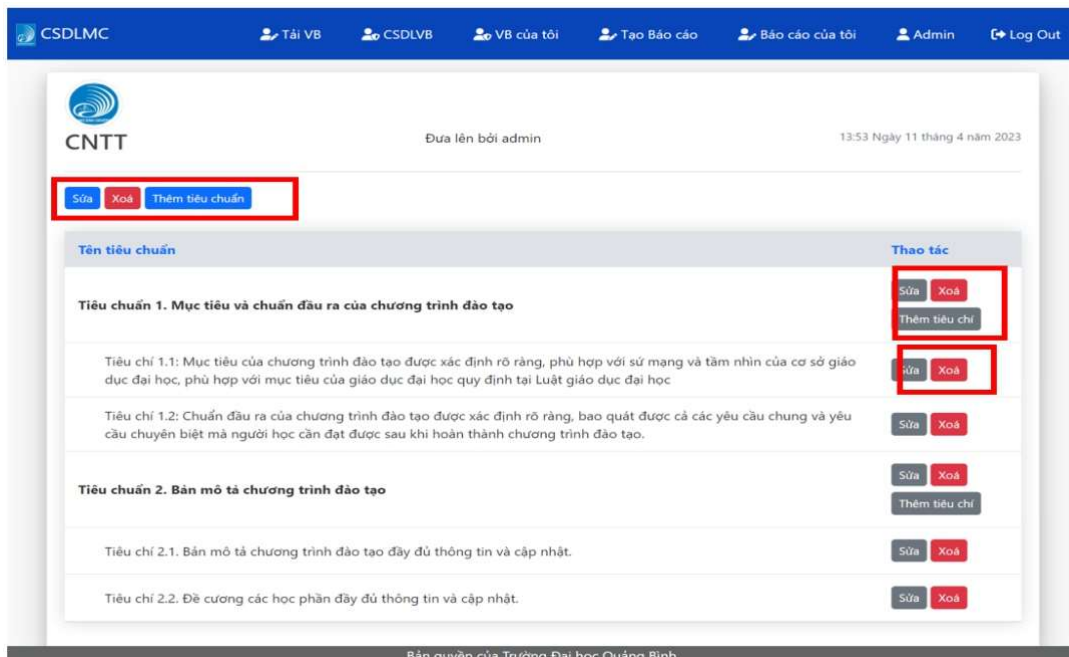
CSDLMC Tải VB CSDLVB VB của tôi Tạo Báo cáo Báo cáo của tôi Admin Log Out

CNTT

Đưa lên bởi admin

13:53 Ngày 11 tháng 4 năm 2023

Sửa Xoá Thêm tiêu chuẩn

| Tên tiêu chuẩn | Thao tác |
|---|---|
| Tiêu chuẩn 1. Mục tiêu và chuẩn đầu ra của chương trình đào tạo | Sửa Xoá Thêm tiêu chí |
| Tiêu chí 1.1: Mục tiêu của chương trình đào tạo được xác định rõ ràng, phù hợp với sứ mạng và tầm nhìn của cơ sở giáo dục đại học, phù hợp với mục tiêu của giáo dục đại học quy định tại Luật giáo dục đại học | Sửa Xoá |
| Tiêu chí 1.2: Chuẩn đầu ra của chương trình đào tạo được xác định rõ ràng, bao quát được cả các yêu cầu chung và yêu cầu chuyên biệt mà người học cần đạt được sau khi hoàn thành chương trình đào tạo. | Sửa Xoá |
| Tiêu chuẩn 2. Bản mô tả chương trình đào tạo | Sửa Xoá Thêm tiêu chí |
| Tiêu chí 2.1. Bản mô tả chương trình đào tạo đầy đủ thông tin và cập nhật. | Sửa Xoá |
| Tiêu chí 2.2. Đề cương các học phần đầy đủ thông tin và cập nhật. | Sửa Xoá |

Bản quyền của Trường Đại học Quảng Bình